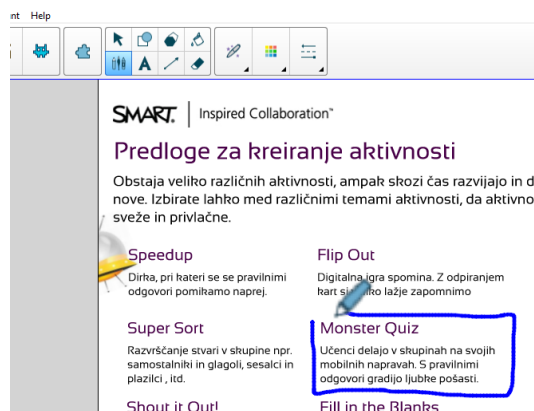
nt Help

SMART. | Inspired Collaboration™

Predloge za kreiranje aktivnosti

Obstaja veliko različnih aktivnosti, ampak skozi čas razvijajo in d nove. Izbirate lahko med različnimi temami aktivnosti, da aktivno sveže in privlačne.

Speedup
Dirka, pri kateri se se pravilnimi odgovori pomikamo naprej.

Flip Out
Digitalna igra spomina. Z odpiranjem kart si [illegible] lažje zapomnimo

Super Sort
Razvrščanje stvari v skupine npr. samostalniki in glagoli, sesalci in plazilci , itd.

Monster Quiz
Učenci delajo v skupinah na svojih mobilnih napravah. S pravilnimi odgovori gradijo ljubke pošasti.

Shout it Out!

Fill in the Blanks